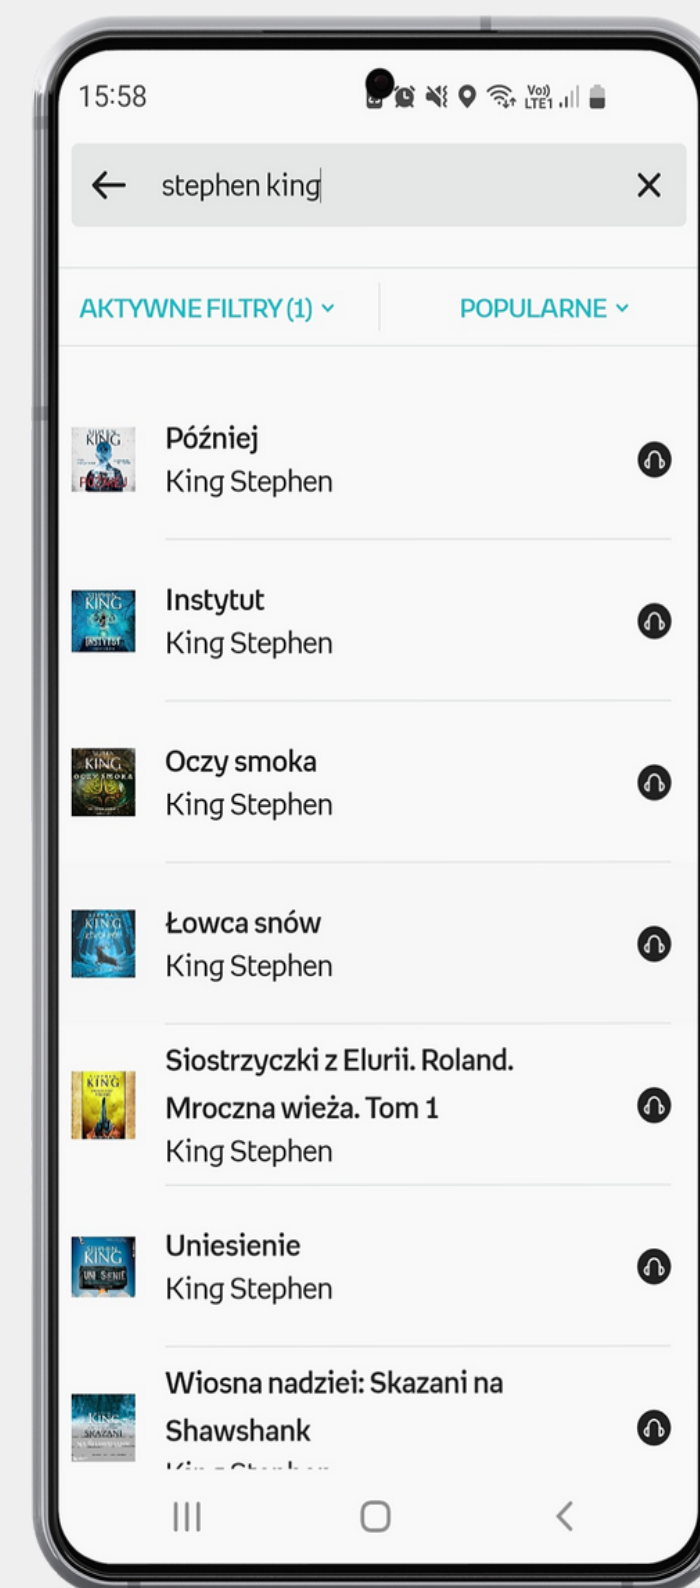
15:58

stephen king

AKTYWNE FILTRY (1)

POPULARNE

KING
PÓŹNIEJ

Później
King Stephen

KING
INSTYTUT

Instytut
King Stephen

KING
OCZY SMOKA

Oczy smoka
King Stephen

KING

Łowca snów
King Stephen

KING

Siostrzyczki z Elurii. Roland. Mroczna wieża. Tom 1
King Stephen

KING
UNIESIENIE

Uniesienie
King Stephen

KING
SKAZANI

Wiosna nadziei: Skazani na Shawshank
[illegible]